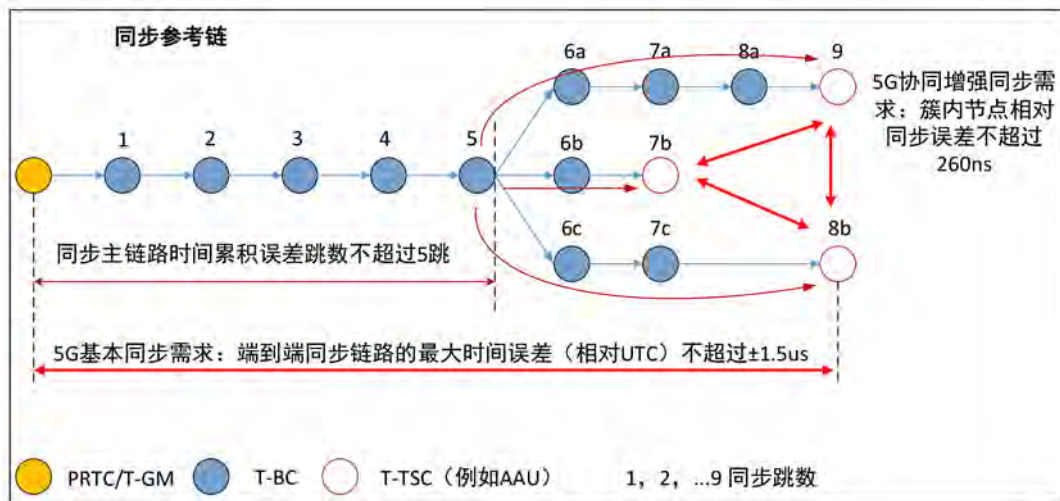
同步参考链

1 2 3 4 5

6a 7a 8a 9

6b 7b

6c 7c 8b

5G协同增强同步需求：簇内节点相对同步误差不超过260ns

同步主链路时间累积误差跳数不超过5跳

5G基本同步需求：端到端同步链路的最大时间误差（相对UTC）不超过±1.5us

PRTC/T-GM T-BC T-TSC（例如AAU） 1，2，...9 同步跳数